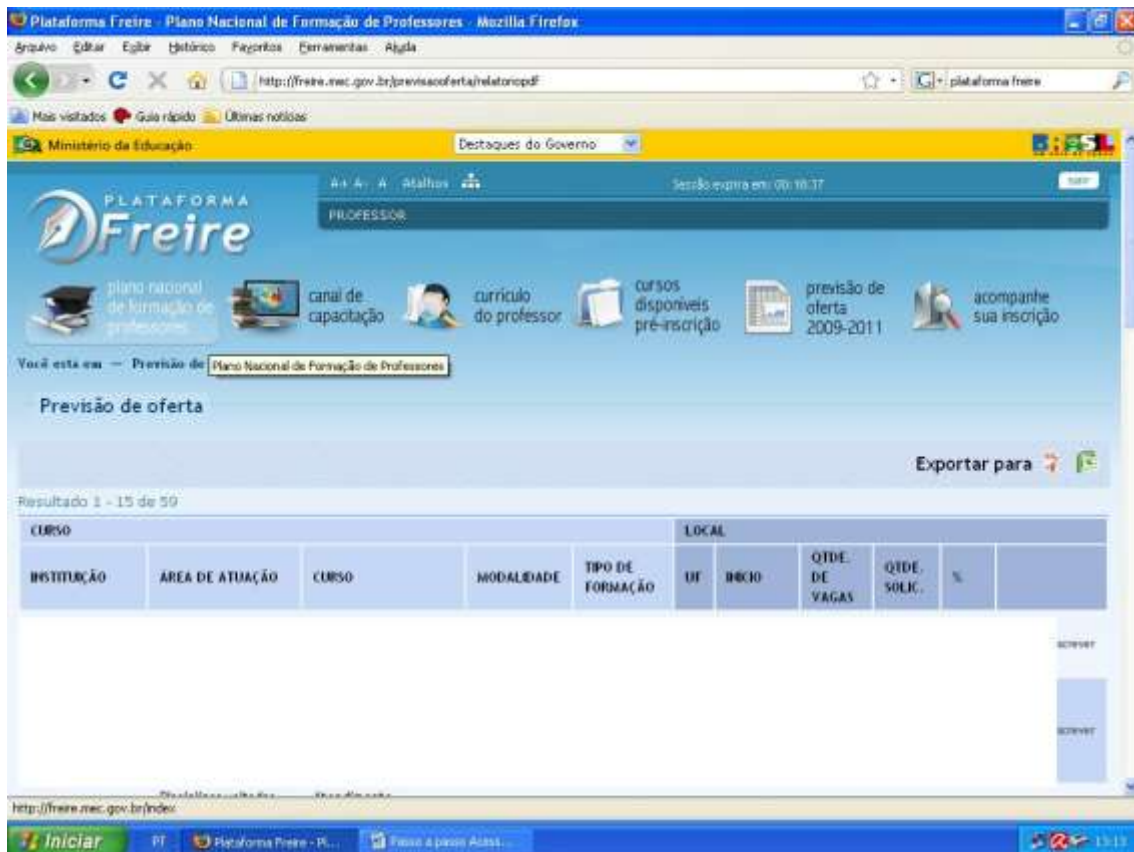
Plataforma Freire - Plano Nacional de Formação de Professores - Mozilla Firefox

Arquivo Editar Exibir Histórico Favoritos Ferramentas Ajuda

http://freire.mec.gov.br/previsaooferta/relatoriopdf

plataforma freire

Mais visitados Guia rápido Últimas notícias

Ministério da Educação

Destaques do Governo

A+ A- A Atalhos

Sessão expira em: 00:18:37

sair

PROFESSOR

PLATAFORMA Freire

plano nacional de formação de professores

canal de capacitação

currículo do professor

cursos disponíveis pré-inscrição

previsão de oferta 2009-2011

acompanhe sua inscrição

Você está em — Previsão de

Plano Nacional de Formação de Professores

Previsão de oferta

Exportar para

Resultado 1 - 15 de 59

| CURSO | | | | | LOCAL | | | | | |
|---|---|---|---|---|---|---|---|---|---|---|
| INSTITUIÇÃO | ÁREA DE ATUAÇÃO | CURSO | MODALIDADE | TIPO DE FORMAÇÃO | UF | INICIO | QTDE. DE VAGAS | QTDE. SOLIC. | % | |

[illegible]

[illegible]

http://freire.mec.gov.br/index

Iniciar

PT

Plataforma Freire - Pl...

Passo a passo Acess...

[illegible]